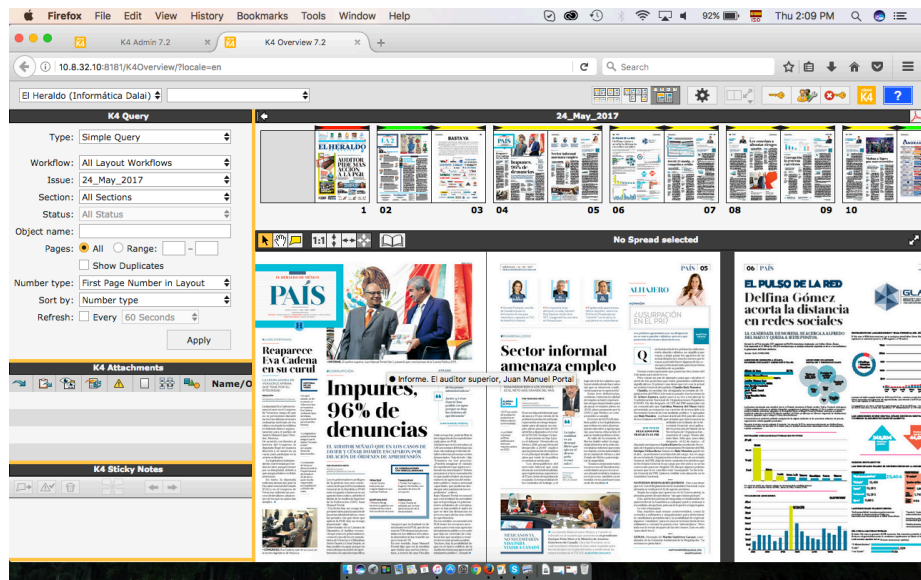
Firefox File Edit View History Bookmarks Tools Window Help

92% Thu 2:09 PM

K4 Admin 7.2
K4 Overview 7.2

10.8.32.10:8181/K4Overview/?locale=en

Search

El Heraldo (Informática Dalai)

K4 Query

Type: Simple Query
Workflow: All Layout Workflows
Issue: 24_May_2017
Section: All Sections
Status: All Status
Object name:
Pages: All Range: -
Show Duplicates
Number type: First Page Number in Layout
Sort by: Number type
Refresh: Every 60 Seconds
Apply

K4 Attachments
Name/O

K4 Sticky Notes

24_May_2017

EL HERALDO
AUDITOR PIDE MÁS ACCIÓN A LA PGR
BASTA YA
PAÍS
Impunes, 96% de denuncias
Sector informal amenaza empleo

1 02 03 04 05 06 07 08 09 10

No Spread selected

PAÍS
Reaparece Eva Cadena en su curul
Impunes, 96% de denuncias
EL AUDITOR SEÑALÓ QUE EN LOS CASOS DE DESVÍO Y CORRUPCIÓN SE ESCAPARON POR OMISIÓN DE ÓRDENES DE APREHENSIÓN
Informe. El auditor superior, Juan Manuel Portal
PAÍS 05
Sector informal amenaza empleo
ALHAJERO
LA USURPACIÓN EN EL PRD
06 PAÍS
EL PULSO DE LA RED
Delfina Gómez acorta la distancia en redes sociales